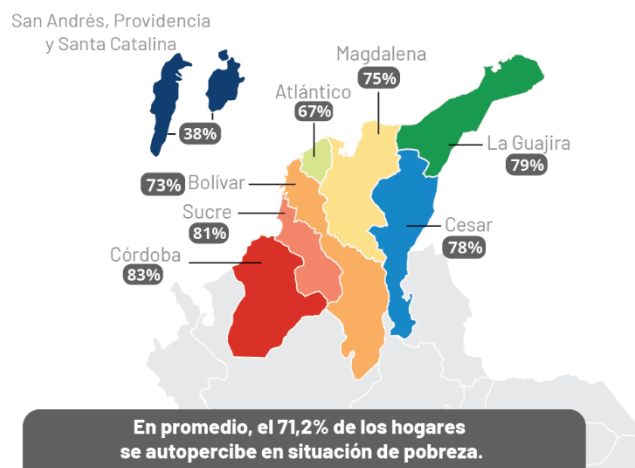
San Andrés, Providencia y Santa Catalina
38%

Atlántico
67%

Magdalena
75%

La Guajira
79%

73% Bolívar

Sucre
81%

Cesar
78%

Córdoba
83%

En promedio, el 71,2% de los hogares se autopercibe en situación de pobreza.